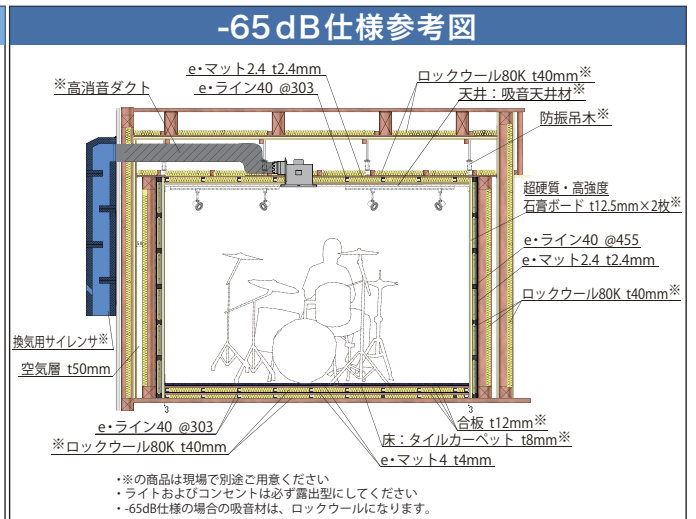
-65dB仕様参考図

※高消音ダクト

e・マット2.4 t2.4mm
e・ライン40 @303

ロックウール80K t40mm※
天井：吸音天井材※

防振吊木※

超硬質・高強度
石膏ボード t12.5mm×2枚※

e・ライン40 @455
e・マット2.4 t2.4mm

ロックウール80K t40mm※

換気用サイレンサ※

空気層 t50mm

e・ライン40 @303
※ロックウール80K t40mm

合板 t12mm※
床：タイルカーペット t8mm※
e・マット4 t4mm

・※の商品は現場で別途ご用意ください
・ライトおよびコンセントは必ず露出型にしてください
・-65dB仕様の場合の吸音材は、ロックウールになります。